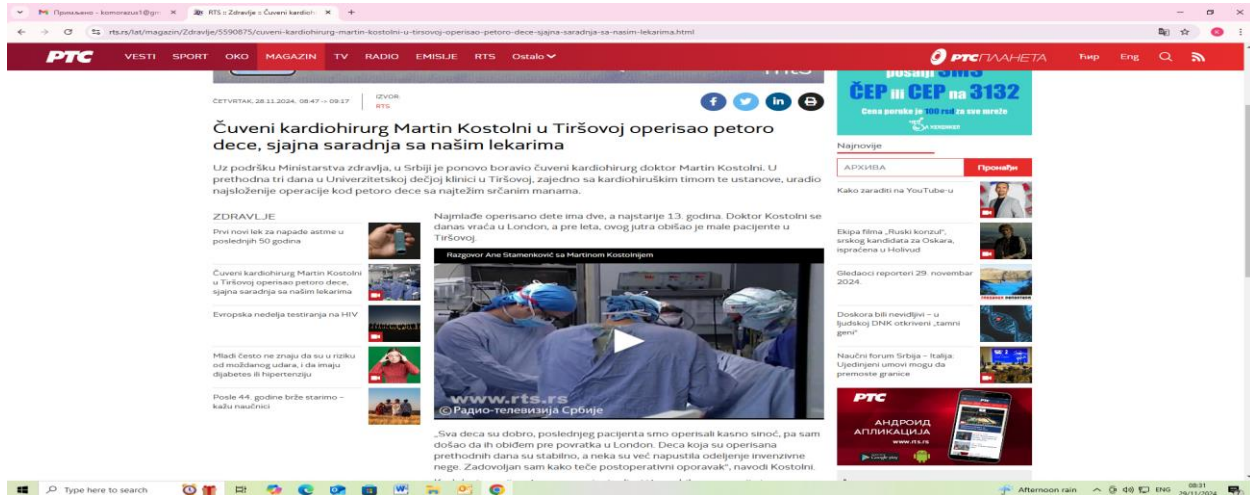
Примљено - komorazus1@gm ×   RTS :: Zdravlje :: Čuveni kardioh ×   +

rts.rs/lat/magazin/Zdravlje/5590875/cuveni-kardiohirurg-martin-kostolni-u-tirsovoj-operisao-petoro-dece-sjajna-saradnja-sa-nasim-lekarima.html

РТС   VESTI   SPORT   OKO   MAGAZIN   TV   RADIO   EMISIJE   RTS   Ostalo

РТС ПЛАНЕТА   Ћир   Eng

ČETVRTAK, 28.11.2024, 08:47 -> 09:17

IZVOR: RTS

Čuveni kardiohirurg Martin Kostolni u Tiršovoj operisao petoro dece, sjajna saradnja sa našim lekarima

Uz podršku Ministarstva zdravlja, u Srbiji je ponovo boravio čuveni kardiohirurg doktor Martin Kostolni. U prethodna tri dana u Univerzitetskoj dečjoj klinici u Tiršovoj, zajedno sa kardiohiruškim timom te ustanove, uradio najsloženije operacije kod petoro dece sa najtežim srčanim manama.

ZDRAVLJE

Prvi novi lek za napade astme u poslednjih 50 godina

Čuveni kardiohirurg Martin Kostolni u Tiršovoj operisao petoro dece, sjajna saradnja sa našim lekarima

Evropska nedelja testiranja na HIV

Mladi često ne znaju da su u riziku od moždanog udara, i da imaju dijabetes ili hipertenziju

Posle 44. godine brže starimo – kažu naučnici

Najmlađe operisano dete ima dve, a najstarije 13. godina. Doktor Kostolni se danas vraća u London, a pre leta, ovog jutra obišao je male pacijente u Tiršovoj.

Razgovor Ane Stamenković sa Martinom Kostolnijem

www.rts.rs
©Радио-телевизија Србије

„Sva deca su dobro, poslednjeg pacijenta smo operisali kasno sinoć, pa sam došao da ih obiđem pre povratka u London. Deca koja su operisana prethodnih dana su stabilno, a neka su već napustila odeljenje invenzivne nege. Zadovoljan sam kako teče postoperativni oporavak", navodi Kostolni.

pošalji SMS
ČEP ili CEP na 3132
Cena poruke je 100 rsd za sve mreže

Najnovije

АРХИВА   Пронађи

Kako zaraditi na YouTube-u

Ekipa filma „Ruski konzul", srskog kandidata za Oskara, ispraćena u Holivud

Gledaoci reporteri 29. novembar 2024.

Doskora bili nevidljivi – u ljudskoj DNK otkriveni „tamni geni"

Naučni forum Srbija – Italija: Ujedinjeni umovi mogu da premoste granice

РТС
АНДРОИД АПЛИКАЦИЈА
www.rts.rs

Type here to search   Afternoon rain   ENG   08:31 29/11/2024